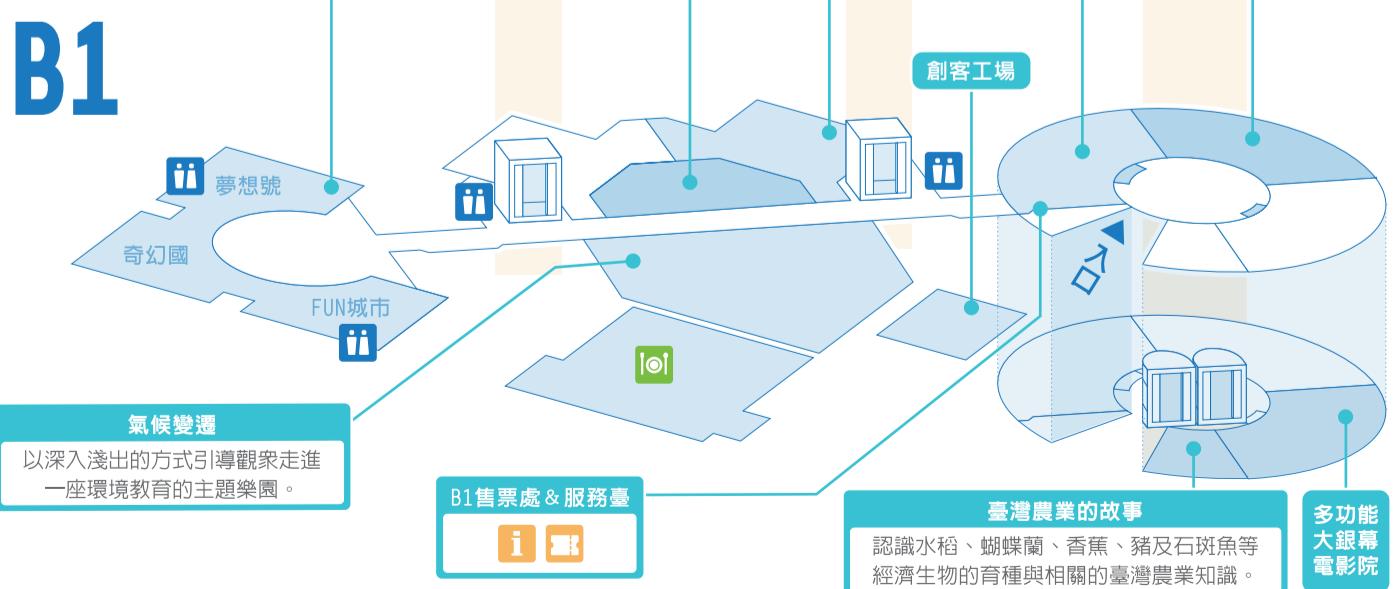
B1

創客工場

夢想號

奇幻國

FUN城市

入口

氣候變遷

以深入淺出的方式引導觀眾走進一座環境教育的主題樂園。

B1售票處 & 服務臺

臺灣農業的故事

認識水稻、蝴蝶蘭、香蕉、豬及石斑魚等經濟生物的育種與相關的臺灣農業知識。

多功能大銀幕電影院